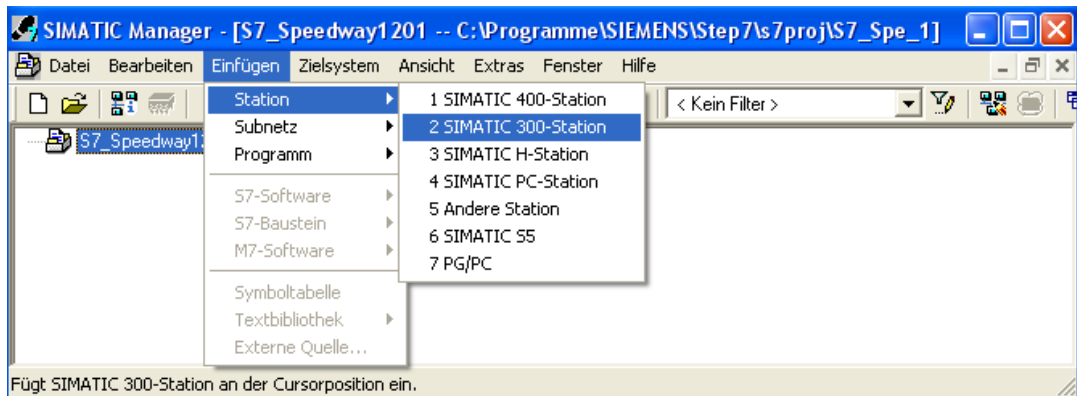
SIMATIC Manager - [S7_Speedway1201 -- C:\Programme\SIEMENS\Step7\s7proj\S7_Spe_1]

Datei Bearbeiten Einfügen Zielsystem Ansicht Extras Fenster Hilfe

< Kein Filter >

S7_Speedway1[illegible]

Station
Subnetz
Programm
S7-Software
S7-Baustein
M7-Software
Symboltabelle
Textbibliothek
Externe Quelle...

1 SIMATIC 400-Station
2 SIMATIC 300-Station
3 SIMATIC H-Station
4 SIMATIC PC-Station
5 Andere Station
6 SIMATIC S5
7 PG/PC

Fügt SIMATIC 300-Station an der Cursorposition ein.